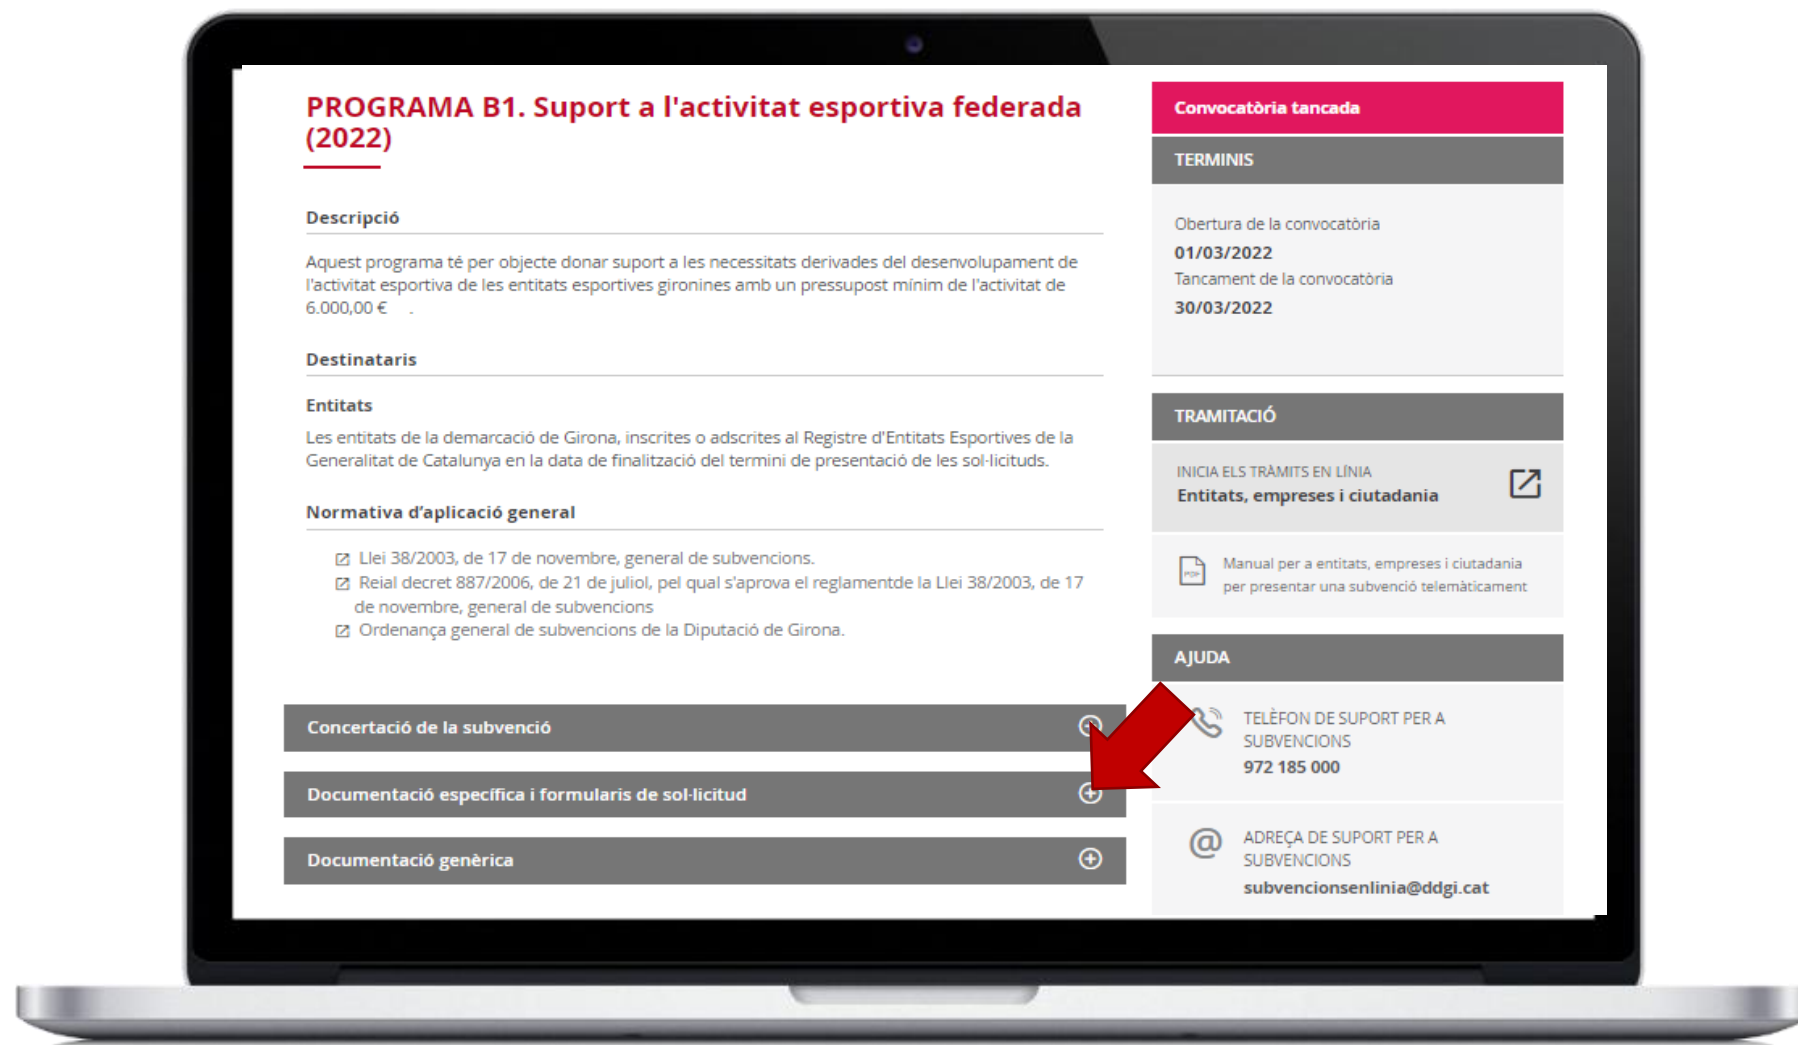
PROGRAMA B1. Suport a l'activitat esportiva federada (2022)

Descripció

Aquest programa té per objecte donar suport a les necessitats derivades del desenvolupament de l'activitat esportiva de les entitats esportives gironines amb un pressupost mínim de l'activitat de 6.000,00 € .

Destinataris

Entitats

Les entitats de la demarcació de Girona, inscrites o adscrites al Registre d'Entitats Esportives de la Generalitat de Catalunya en la data de finalització del termini de presentació de les sol·licituds.

Normativa d'aplicació general

Llei 38/2003, de 17 de novembre, general de subvencions.
Reial decret 887/2006, de 21 de juliol, pel qual s'aprova el reglamentde la Llei 38/2003, de 17 de novembre, general de subvencions
Ordenança general de subvencions de la Diputació de Girona.

Concertació de la subvenció

Documentació específica i formularis de sol·licitud

Documentació genèrica

Convocatòria tancada

TERMINIS

Obertura de la convocatòria
01/03/2022
Tancament de la convocatòria
30/03/2022

TRAMITACIÓ

INICIA ELS TRÀMITS EN LÍNIA
Entitats, empreses i ciutadania

Manual per a entitats, empreses i ciutadania per presentar una subvenció telemàticament

AJUDA

TELÈFON DE SUPORT PER A SUBVENCIONS
972 185 000

ADREÇA DE SUPORT PER A SUBVENCIONS
subvencionsenlinia@ddgi.cat